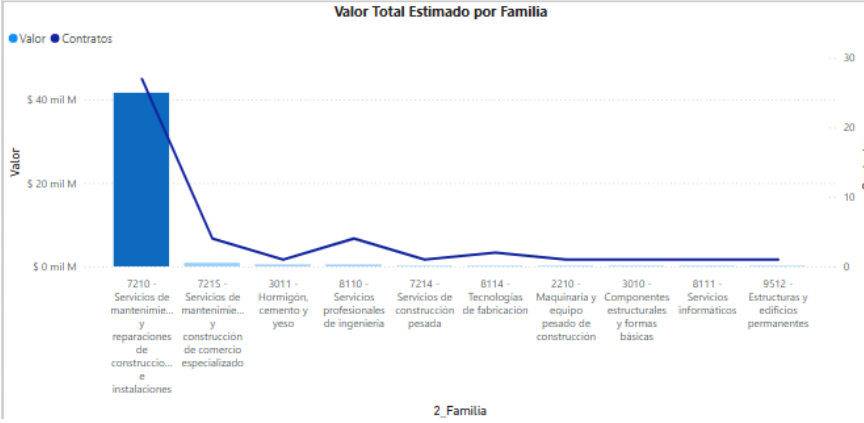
Valor Total Estimado por Familia

Valor Contratos

$ 40 mil M
$ 20 mil M
$ 0 mil M

Valor

30
20
10
0

7210 - Servicios de mantenimie... y reparaciones de construccio... e instalaciones

7215 - Servicios de mantenimie... y construcción de comercio especializado

3011 - Hormigón, cemento y yeso

8110 - Servicios profesionales de ingeniería

7214 - Servicios de construcción pesada

8114 - Tecnologías de fabricación

2210 - Maquinaria y equipo pesado de construcción

3010 - Componentes estructurales y formas básicas

8111 - Servicios informáticos

9512 - Estructuras y edificios permanentes

2_Familia